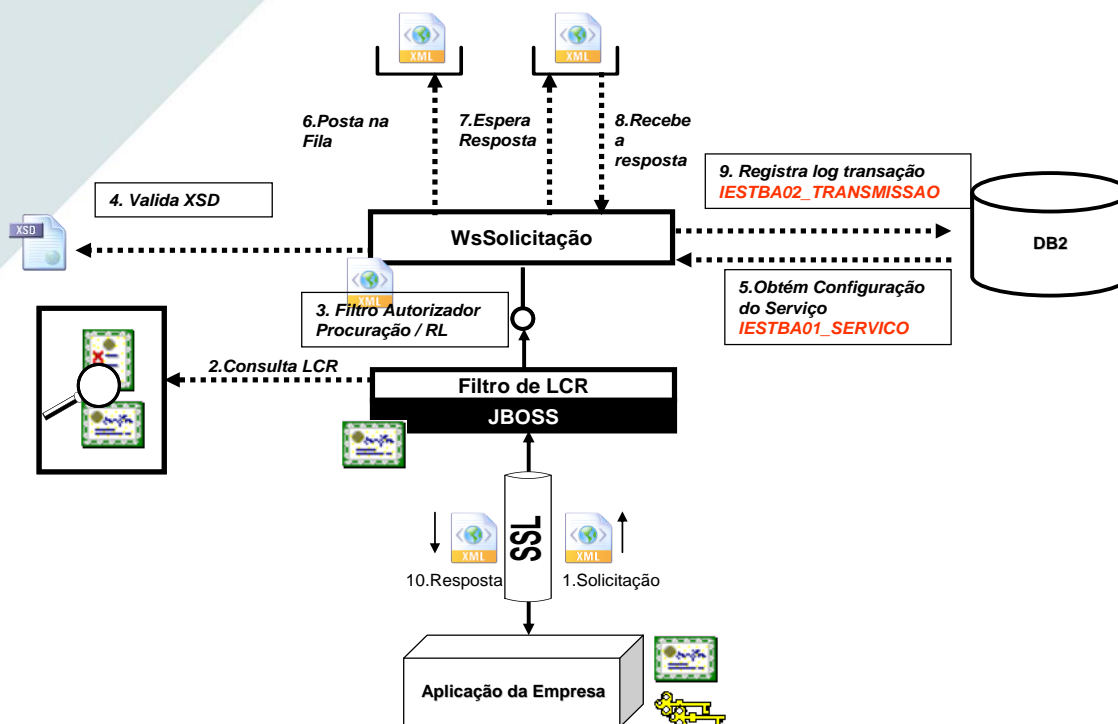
XML

XML

6.Posta na Fila

7.Espera Resposta

8.Recebe a resposta

9. Registra log transação
IESTBA02_TRANSMISSAO

4. Valida XSD

XSD

WsSolicitação

DB2

XML

3. Filtro Autorizador Procuração / RL

5.Obtém Configuração do Serviço
IESTBA01_SERVICO

2.Consulta LCR

Filtro de LCR

JBOSS

SSL

XML

XML

10.Resposta

1.Solicitação

Aplicação da Empresa